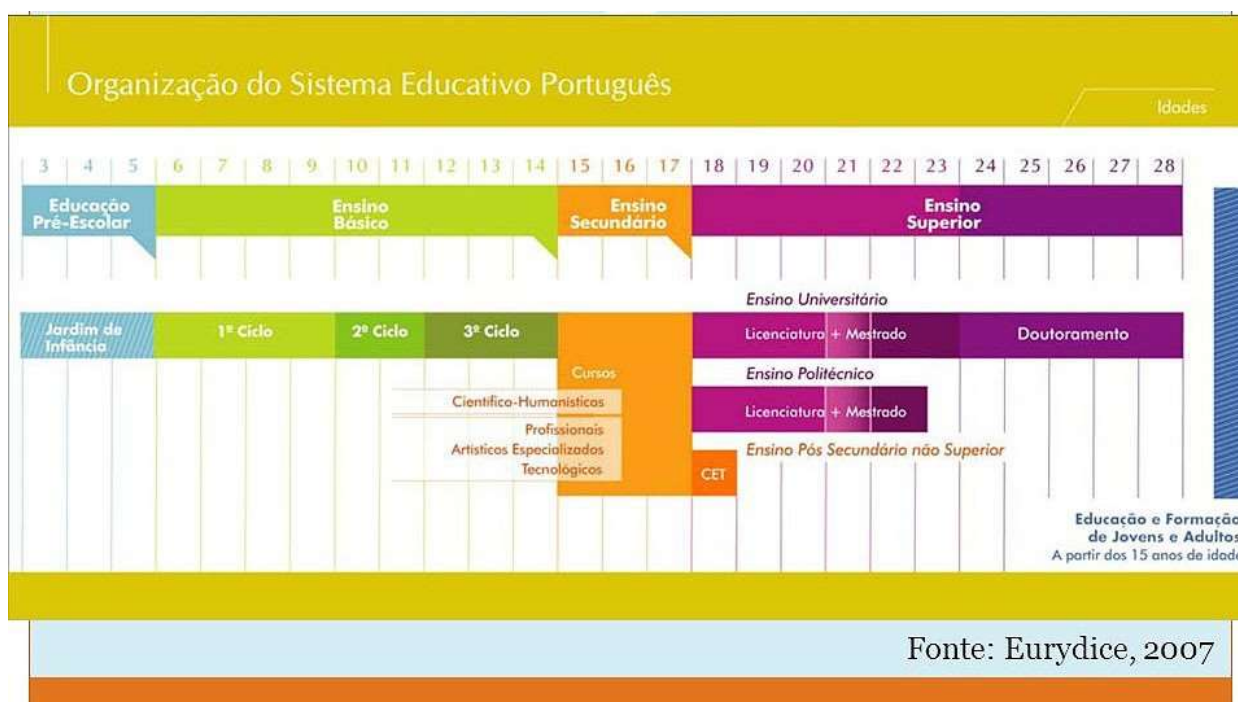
Organização do Sistema Educativo Português

Idades

3 | 4 | 5 | 6 | 7 | 8 | 9 | 10 | 11 | 12 | 13 | 14 | 15 | 16 | 17 | 18 | 19 | 20 | 21 | 22 | 23 | 24 | 25 | 26 | 27 | 28

Educação Pré-Escolar

Ensino Básico

Ensino Secundário

Ensino Superior

Ensino Universitário

Jardim de Infância

1º Ciclo

2º Ciclo

3º Ciclo

Licenciatura + Mestrado

Doutoramento

Cursos

Ensino Politécnico

Científico-Humanísticos

Licenciatura + Mestrado

Profissionais
Artísticos Especializados
Tecnológicos

Ensino Pós Secundário não Superior

CET

Educação e Formaçã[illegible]
de Jovens e Adulto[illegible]
A partir dos 15 anos de idad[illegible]

Fonte: Eurydice, 2007